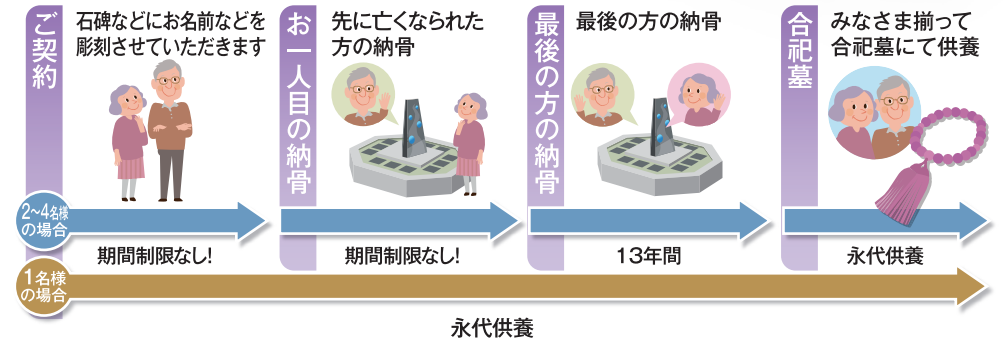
ご契約

石碑などにお名前などを彫刻させていただきます

お一人目の納骨

先に亡くなられた方の納骨

最後の方の納骨

最後の方の納骨

合祀墓

みなさま揃って合祀墓にて供養

2~4名様の場合

期間制限なし!

期間制限なし!

13年間

永代供養

1名様の場合

永代供養